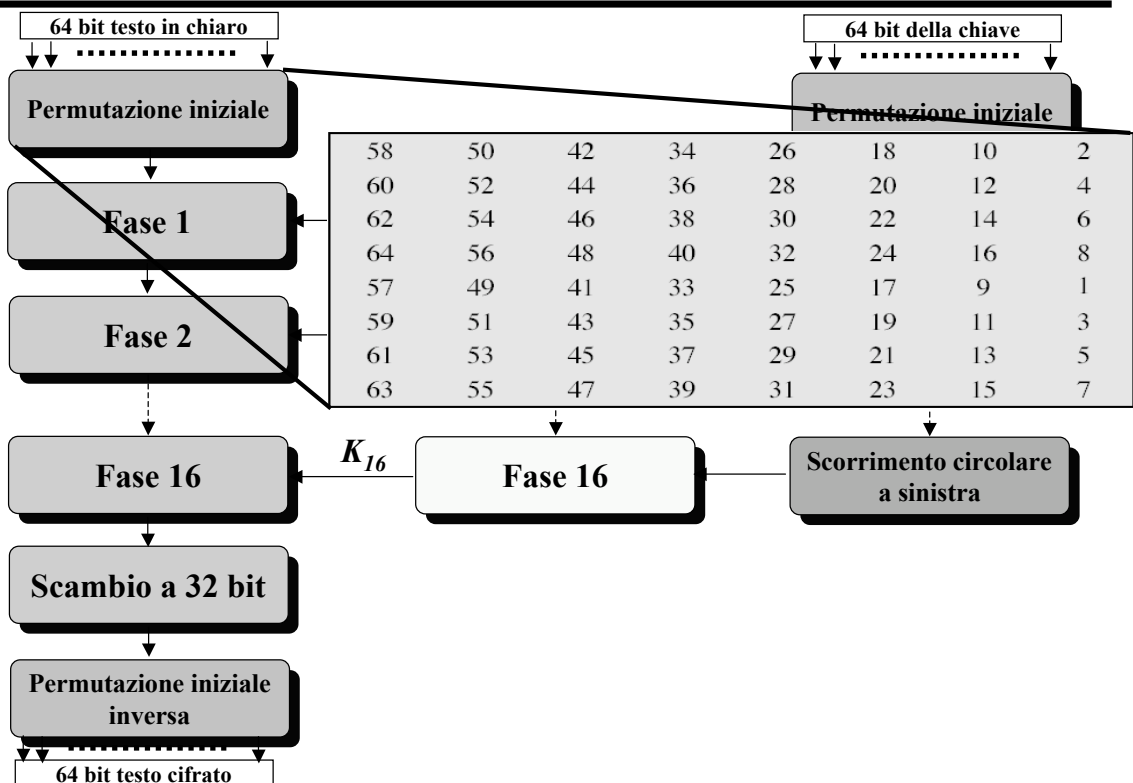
64 bit testo in chiaro

64 bit della chiave

Permutazione iniziale

Permutazione iniziale

| 58 | 50 | 42 | 34 | 26 | 18 | 10 | 2 |
|---|---|---|---|---|---|---|---|
| 60 | 52 | 44 | 36 | 28 | 20 | 12 | 4 |
| 62 | 54 | 46 | 38 | 30 | 22 | 14 | 6 |
| 64 | 56 | 48 | 40 | 32 | 24 | 16 | 8 |
| 57 | 49 | 41 | 33 | 25 | 17 | 9 | 1 |
| 59 | 51 | 43 | 35 | 27 | 19 | 11 | 3 |
| 61 | 53 | 45 | 37 | 29 | 21 | 13 | 5 |
| 63 | 55 | 47 | 39 | 31 | 23 | 15 | 7 |

Fase 1

Fase 2

Fase 16

$K_{16}$

Fase 16

Scorrimento circolare a sinistra

Scambio a 32 bit

Permutazione iniziale inversa

64 bit testo cifrato